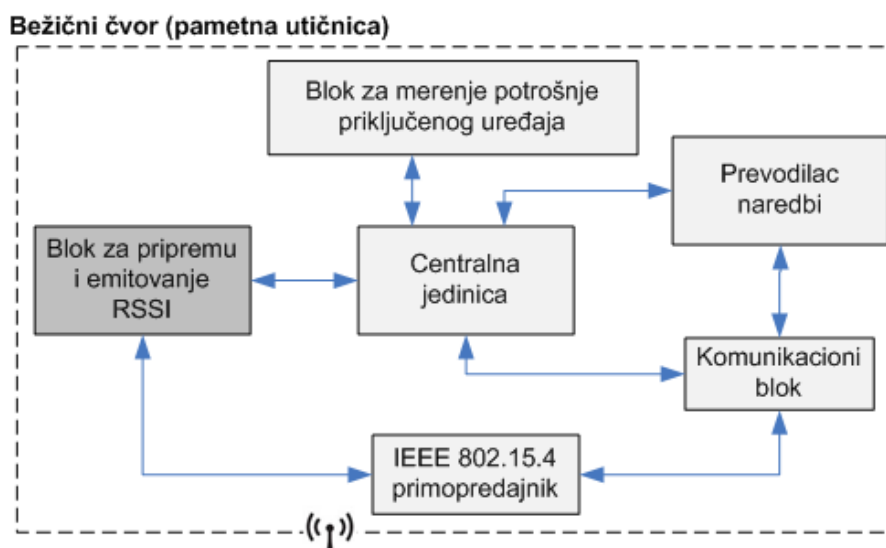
Bežični čvor (pametna utičnica)

Blok za merenje potrošnje priključenog uređaja

Prevodilac naredbi

Blok za pripremu i emitovanje RSSI

Centralna jedinica

Komunikacioni blok

IEEE 802.15.4 primopredajnik